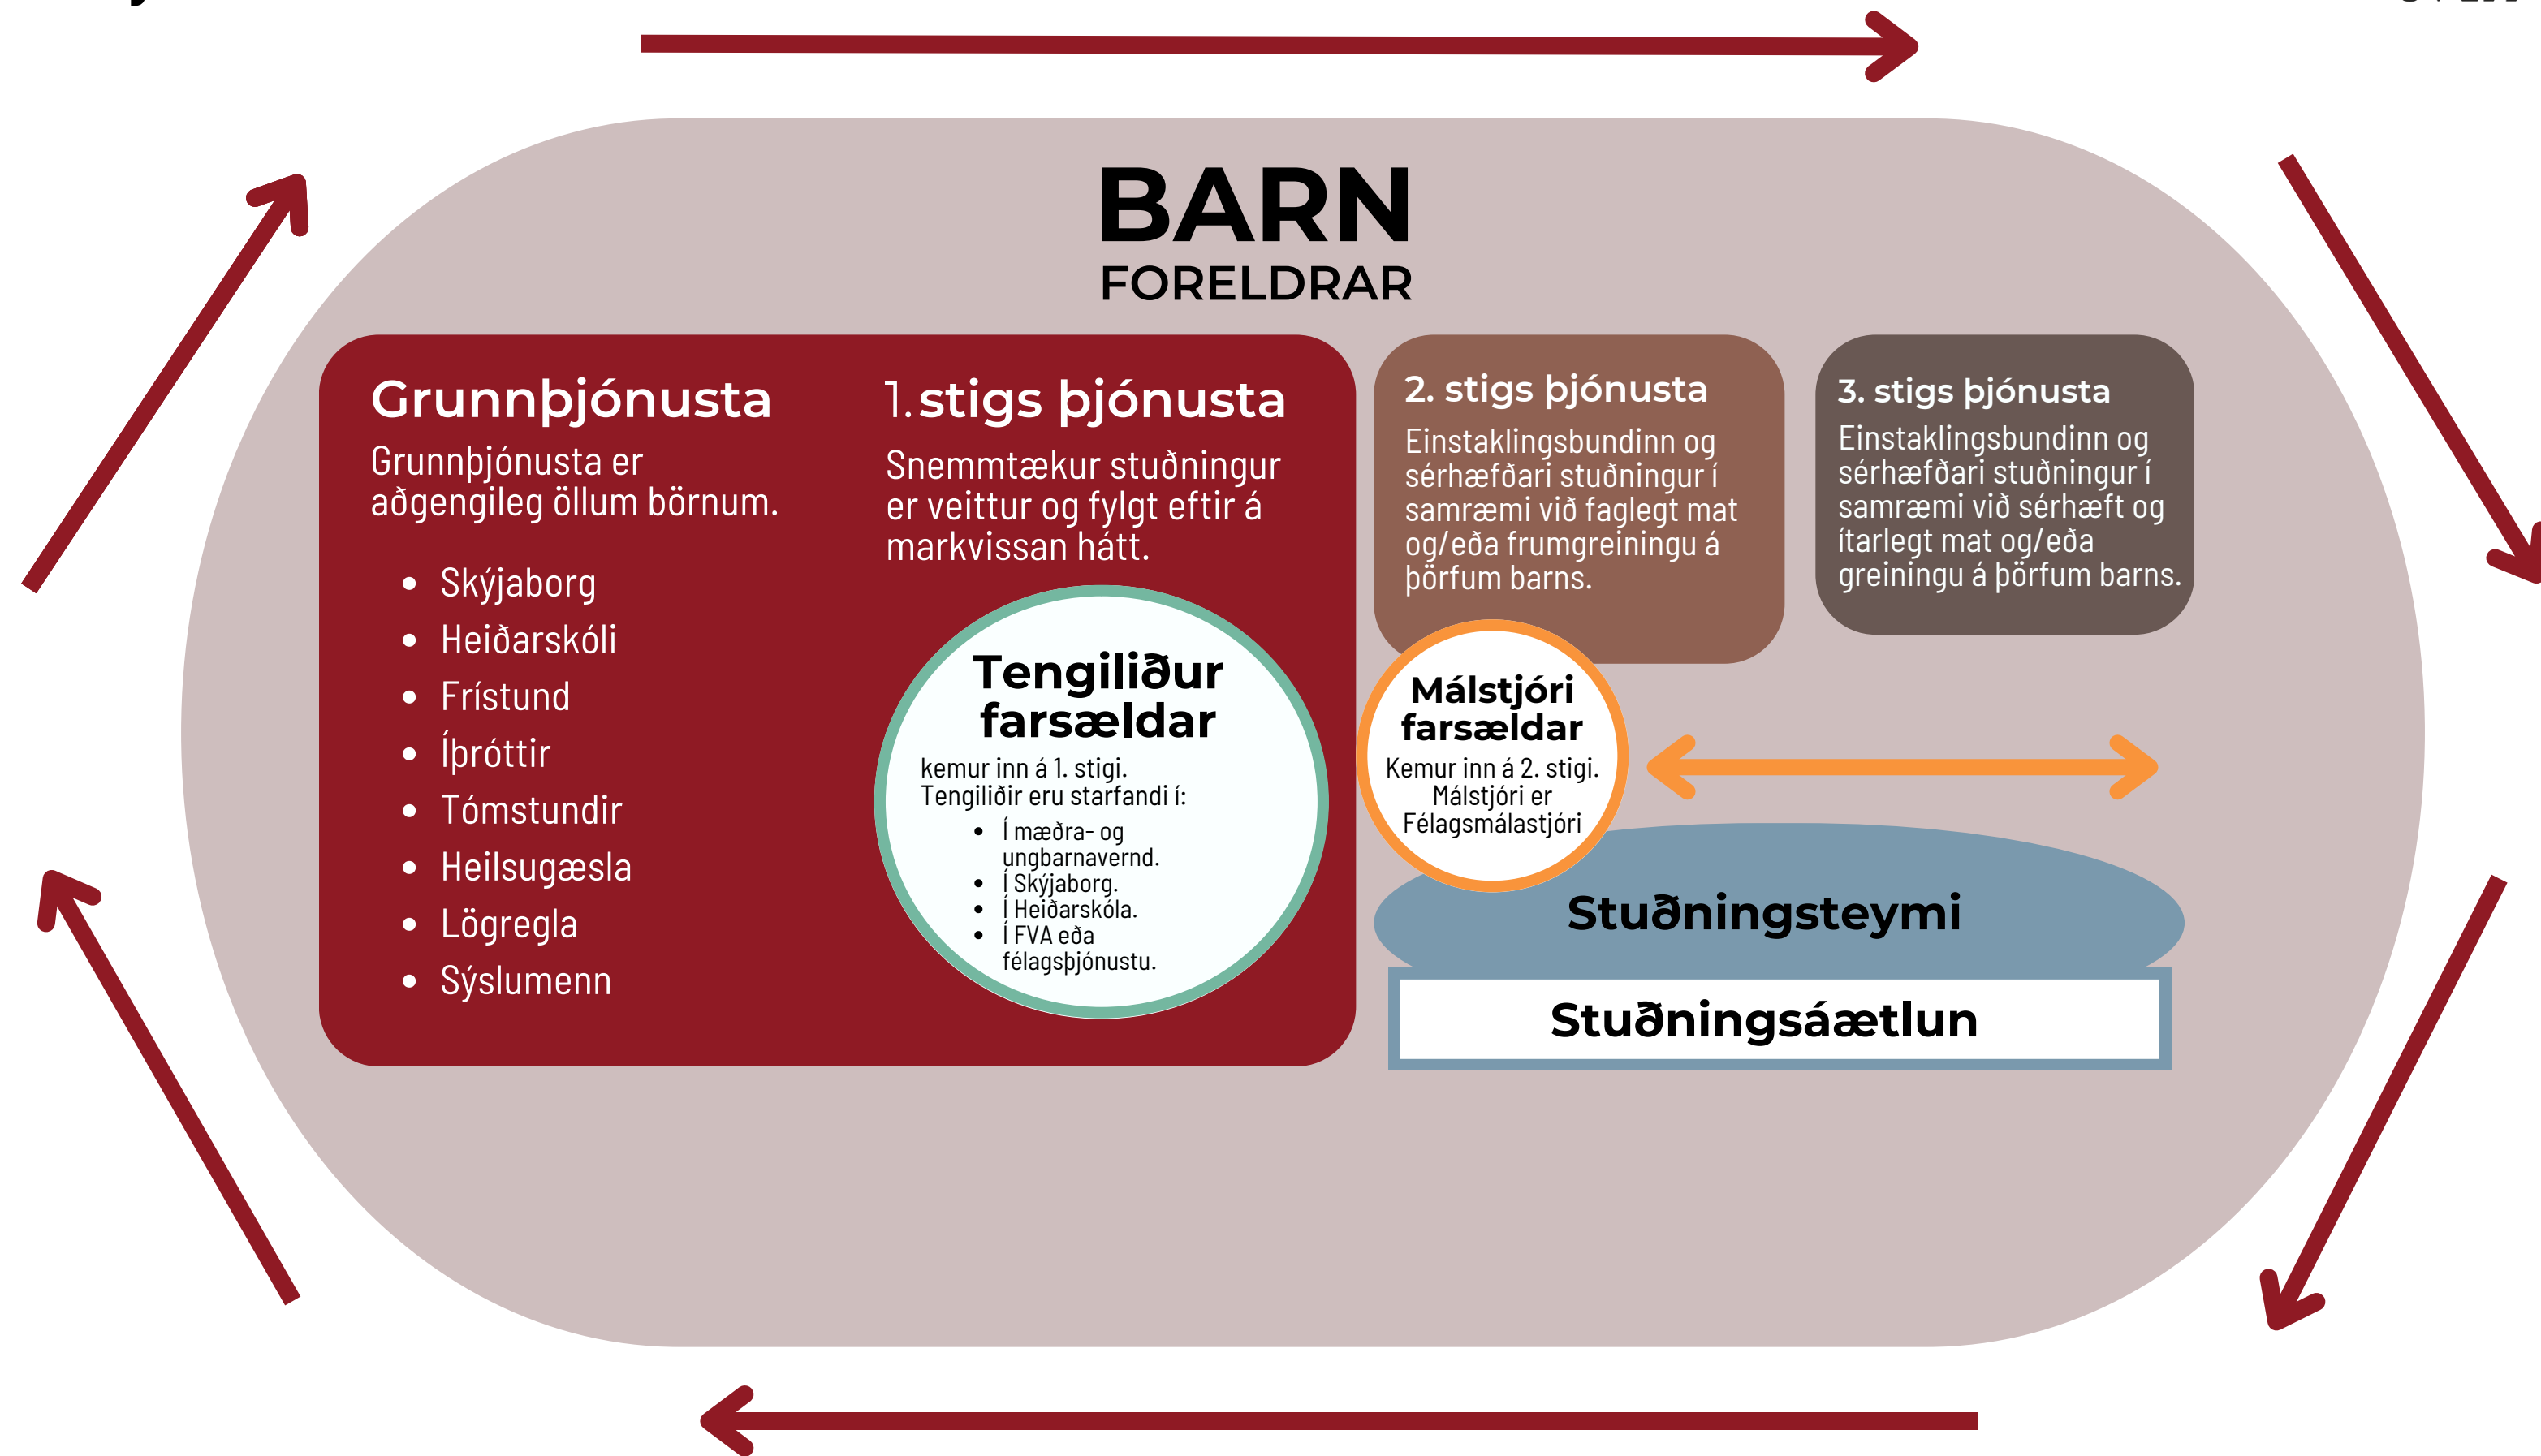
BARN
FORELDRAR

Grunnþjónusta
Grunnþjónusta er aðgengileg öllum börnum.

- Skýjaborg
- Heiðarskóli
- Frístund
- Íþróttir
- Tómstundir
- Heilsugæsla
- Lögregla
- Sýslumenn

1. stigs þjónusta
Snemmtækur stuðningur er veittur og fylgt eftir á markvissan hátt.

Tengiliður farsældar
kemur inn á 1. stigi. Tengiliðir eru starfandi í:
- Í mæðra- og ungbarnavernd.
- Í Skýjaborg.
- Í Heiðarskóla.
- Í FVA eða félagsþjónustu.

2. stigs þjónusta
Einstaklingsbundinn og sérhæfðari stuðningur í samræmi við faglegt mat og/eða frumgreiningu á þörfum barns.

3. stigs þjónusta
Einstaklingsbundinn og sérhæfðari stuðningur í samræmi við sérhæft og ítarlegt mat og/eða greiningu á þörfum barns.

Málstjóri farsældar
Kemur inn á 2. stigi. Málstjóri er Félagsmálastjóri

Stuðningsteymi

Stuðningsáætlun